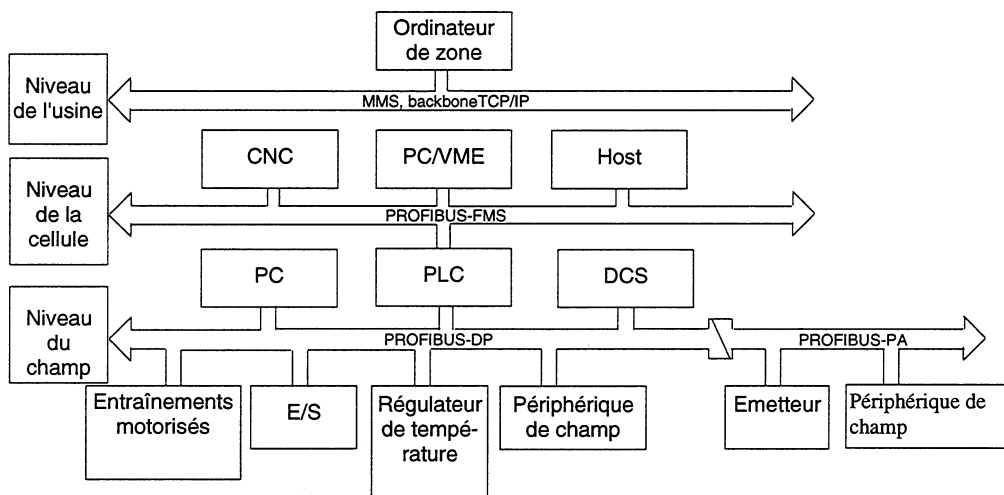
Ordinateur de zone

Niveau de l'usine

MMS, backboneTCP/IP

CNC

PC/VME

Host

Niveau de la cellule

PROFIBUS-FMS

PC

PLC

DCS

Niveau du champ

PROFIBUS-DP

PROFIBUS-PA

Entraînements motorisés

E/S

Régulateur de température

Périphérique de champ

Emetteur

Périphérique de champ